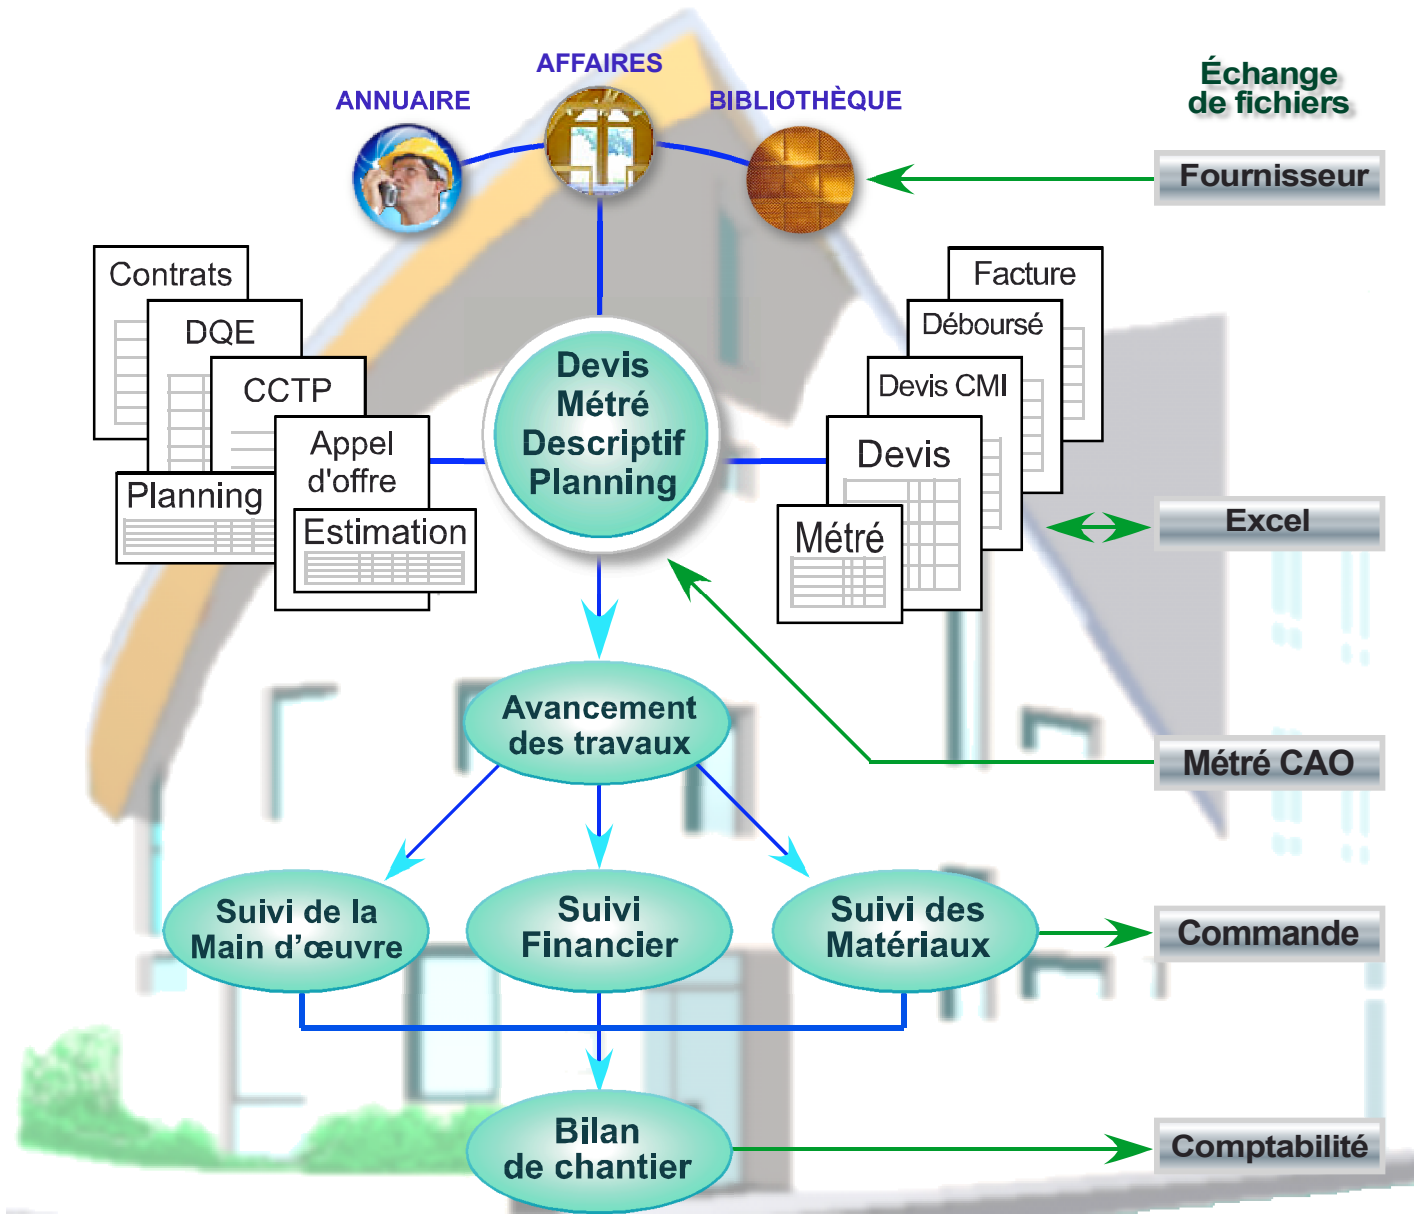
AFFAIRES

ANNUAIRE

BIBLIOTHÈQUE

Échange de fichiers

Fournisseur

Contrats

DQE

CCTP

Appel d'offre

Planning

Estimation

Devis Métré Descriptif Planning

Facture

Déboursé

Devis CMI

Devis

Métré

Excel

Avancement des travaux

Métré CAO

Suivi de la Main d'œuvre

Suivi Financier

Suivi des Matériaux

Commande

Bilan de chantier

Comptabilité